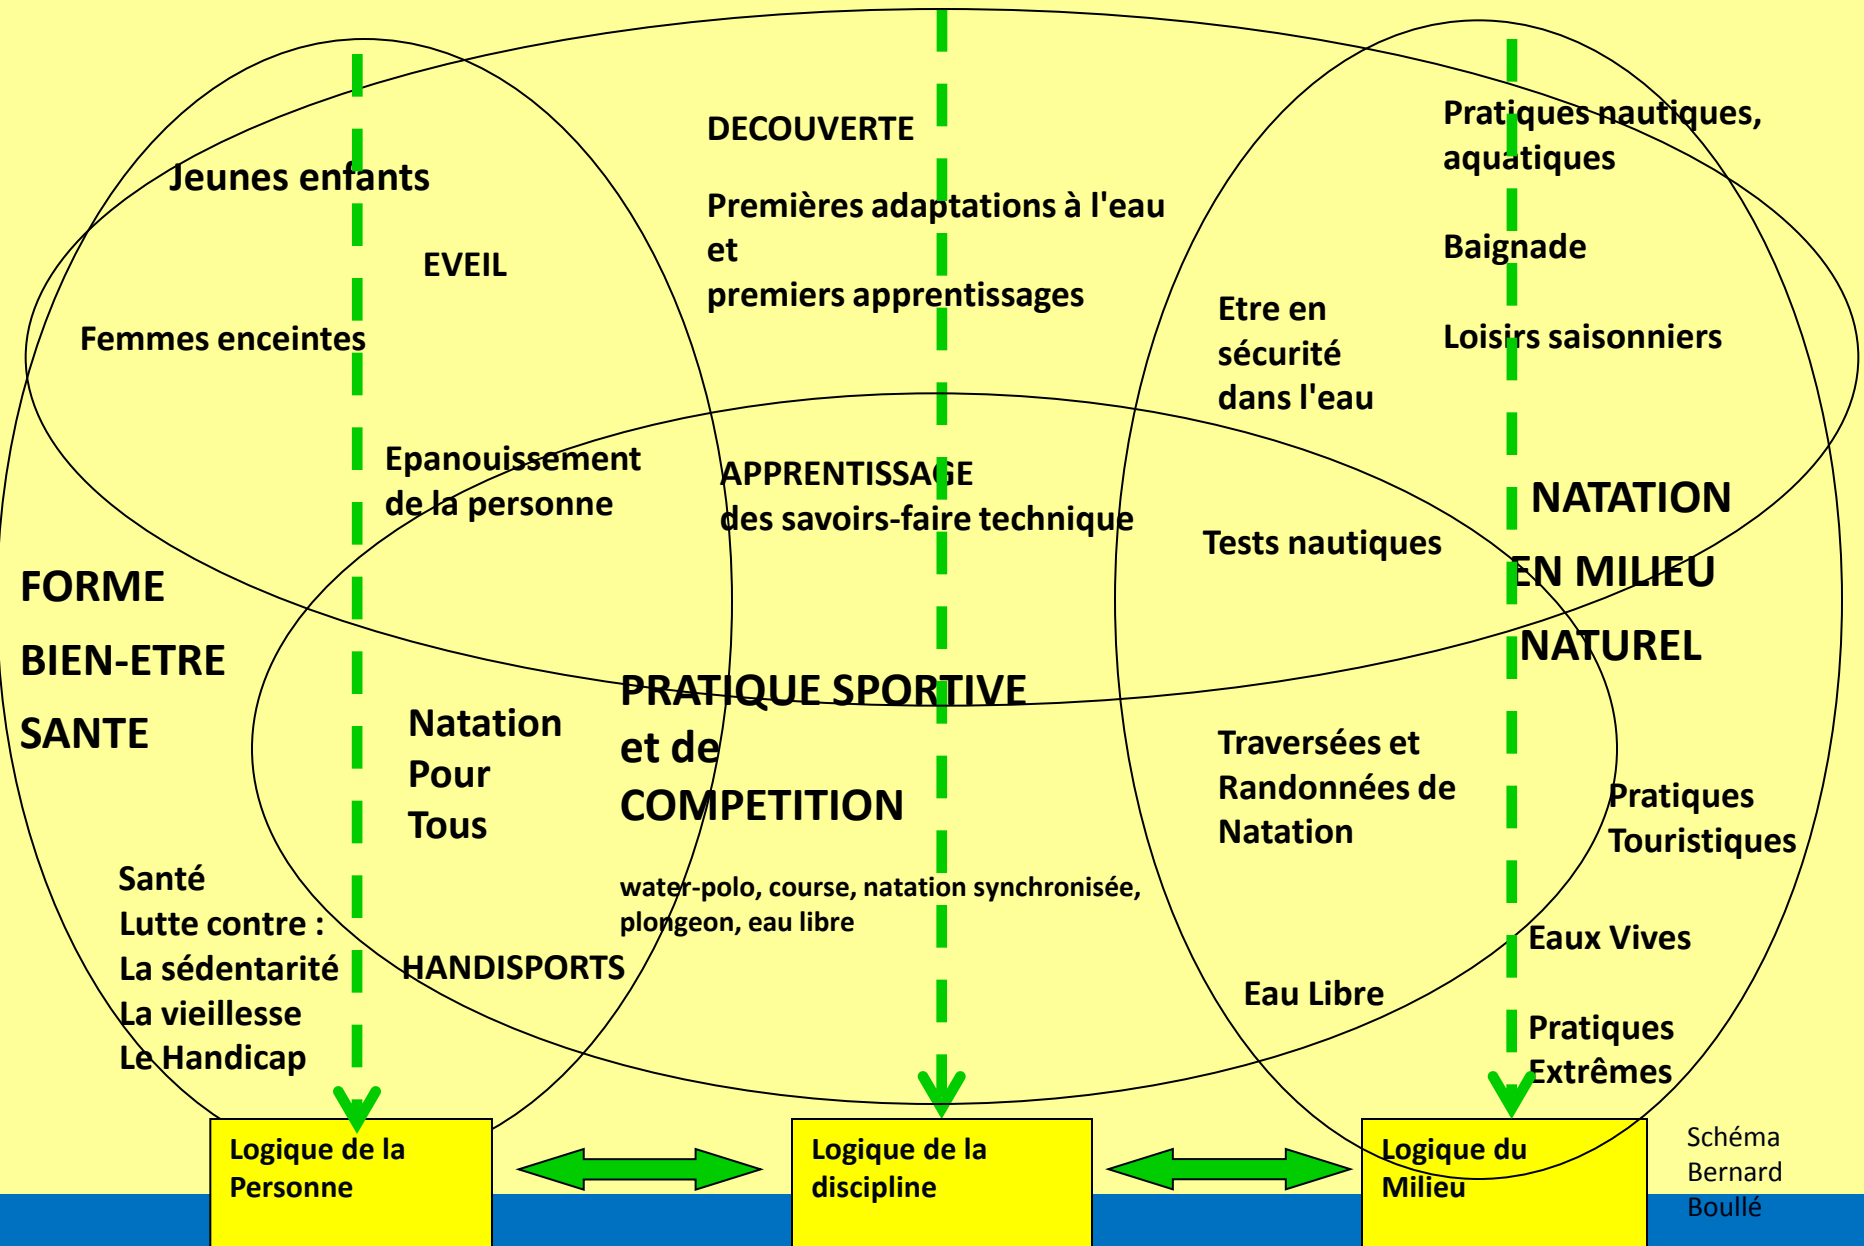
DECOUVERTE

Premières adaptations à l'eau et premiers apprentissages

Jeunes enfants

EVEIL

Femmes enceintes

Pratiques nautiques, aquatiques

Baignade

Loisirs saisonniers

Etre en sécurité dans l'eau

Epanouissement de la personne

APPRENTISSAGE des savoirs-faire technique

Tests nautiques

NATATION EN MILIEU NATUREL

FORME BIEN-ETRE SANTE

Natation Pour Tous

PRATIQUE SPORTIVE et de COMPETITION

water-polo, course, natation synchronisée, plongeon, eau libre

Traversées et Randonnées de Natation

Pratiques Touristiques

Santé
Lutte contre :
La sédentarité
La vieillesse
Le Handicap

HANDISPORTS

Eaux Vives

Eau Libre

Pratiques Extrêmes

Logique de la Personne

Logique de la discipline

Logique du Milieu

Schéma Bernard Boullé